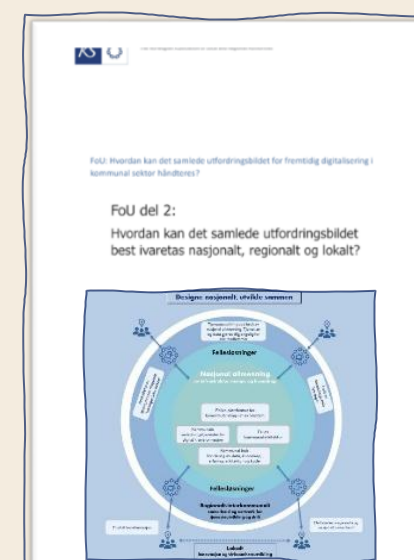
FoU: Hvordan kan det samlede utfordringsbildet for fremtidig digitalisering i kommunal sektor håndteres?

FoU del 2:
Hvordan kan det samlede utfordringsbildet best ivaretas nasjonalt, regionalt og lokalt?

Designe: nasjonalt, utvikle sammen

Fellesløsninger

Nasjonal samordning

Fellesløsninger

Lokalt

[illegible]